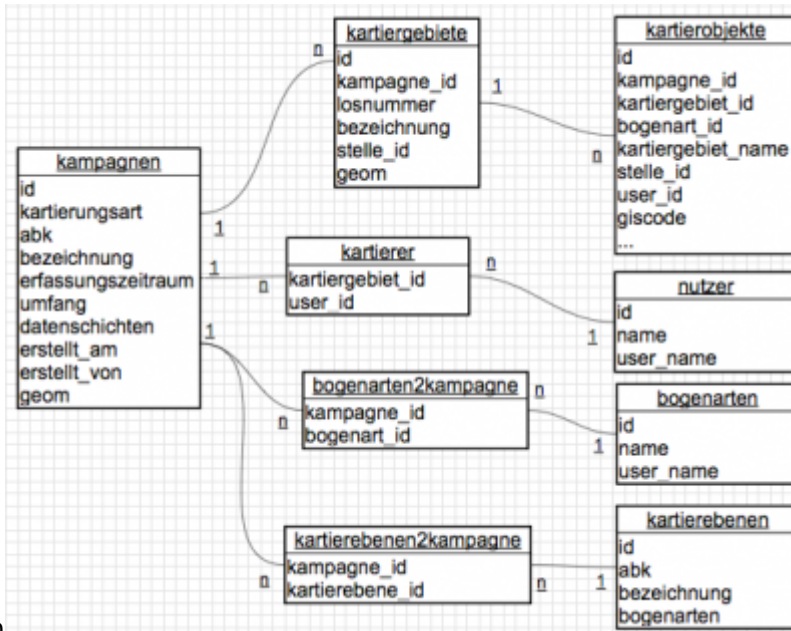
kartiergebiete
id
kampagne_id
losnummer
bezeichnung
stelle_id
geom

kartierobjekte
id
kampagne_id
kartiergebiet_id
bogenart_id
kartiergebiet_name
stelle_id
user_id
giscode
...

kampagnen
id
kartierungsart
abk
bezeichnung
erfassungszeitraum
umfang
datenschichten
erstellt_am
erstellt_von
geom

kartierer
kartiergebiet_id
user_id

nutzer
id
name
user_name

bogenarten2kampagne
kampagne_id
bogenart_id

bogenarten
id
name
user_name

kartierebenen2kampagne
kampagne_id
kartierebene_id

kartierebenen
id
abk
bezeichnung
bogenarten

n
1
1
n
1
n
n
1
1
n
n
1
n
n
1
n